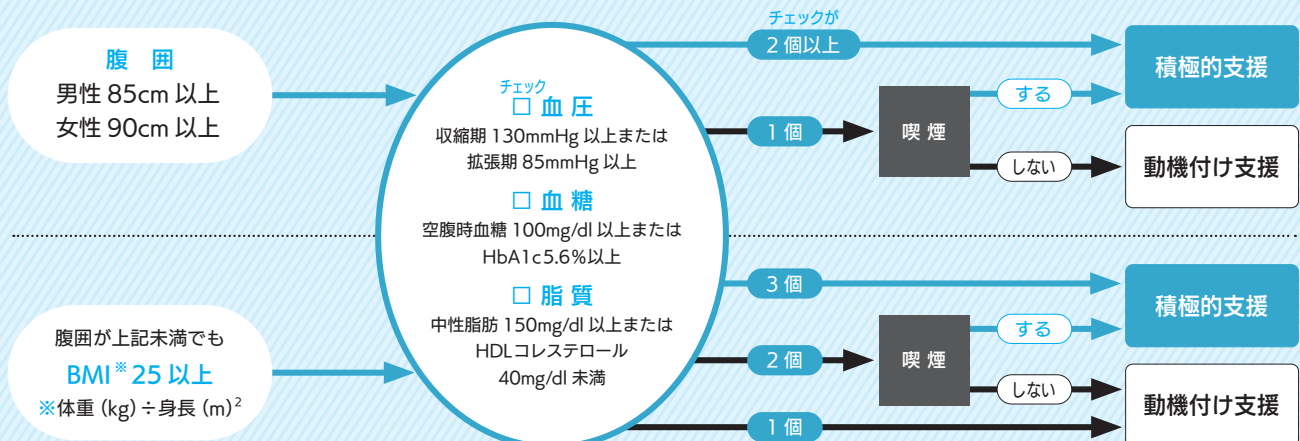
腹 囲
男性 85cm 以上
女性 90cm 以上

腹囲が上記未満でも
BMI※25 以上
※体重 (kg) ÷ 身長 (m)$^2$

チェック
□ 血 圧
収縮期 130mmHg 以上または
拡張期 85mmHg 以上

□ 血 糖
空腹時血糖 100mg/dl 以上または
HbA1c 5.6%以上

□ 脂 質
中性脂肪 150mg/dl 以上または
HDLコレステロール
40mg/dl 未満

チェックが
2 個以上

積極的支援

1 個

喫 煙

する

積極的支援

しない

動機付け支援

3 個

積極的支援

2 個

喫 煙

する

しない

動機付け支援

1 個